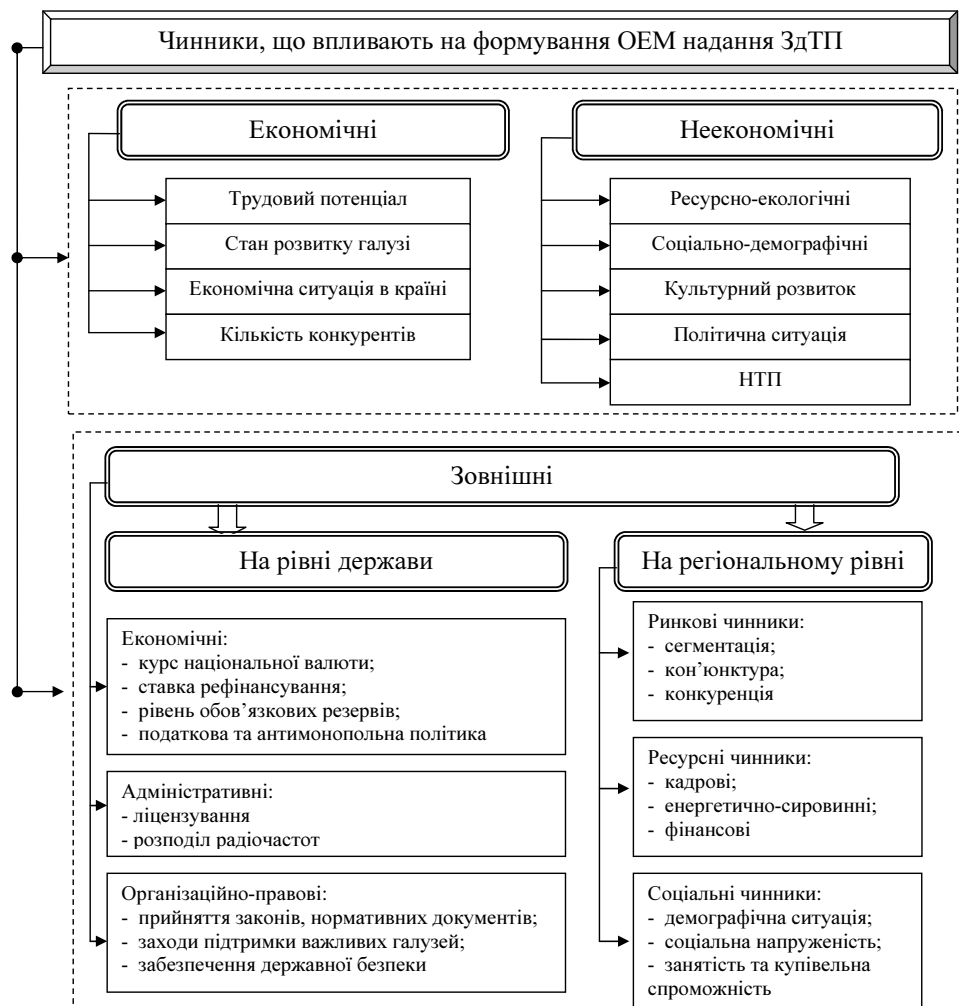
Чинники, що впливають на формування ОЕМ надання ЗдТП

Економічні

Трудовий потенціал

Стан розвитку галузі

Економічна ситуація в країні

Кількість конкурентів

Неекономічні

Ресурсно-екологічні

Соціально-демографічні

Культурний розвиток

Політична ситуація

НТП

Зовнішні

На рівні держави

Економічні:
- курс національної валюти;
- ставка рефінансування;
- рівень обов'язкових резервів;
- податкова та антимонопольна політика

Адміністративні:
- ліцензування
- розподіл радіочастот

Організаційно-правові:
- прийняття законів, нормативних документів;
- заходи підтримки важливих галузей;
- забезпечення державної безпеки

На регіональному рівні

Ринкові чинники:
- сегментація;
- кон'юнктура;
- конкуренція

Ресурсні чинники:
- кадрові;
- енергетично-сировинні;
- фінансові

Соціальні чинники:
- демографічна ситуація;
- соціальна напруженість;
- занятість та купівельна спроможність